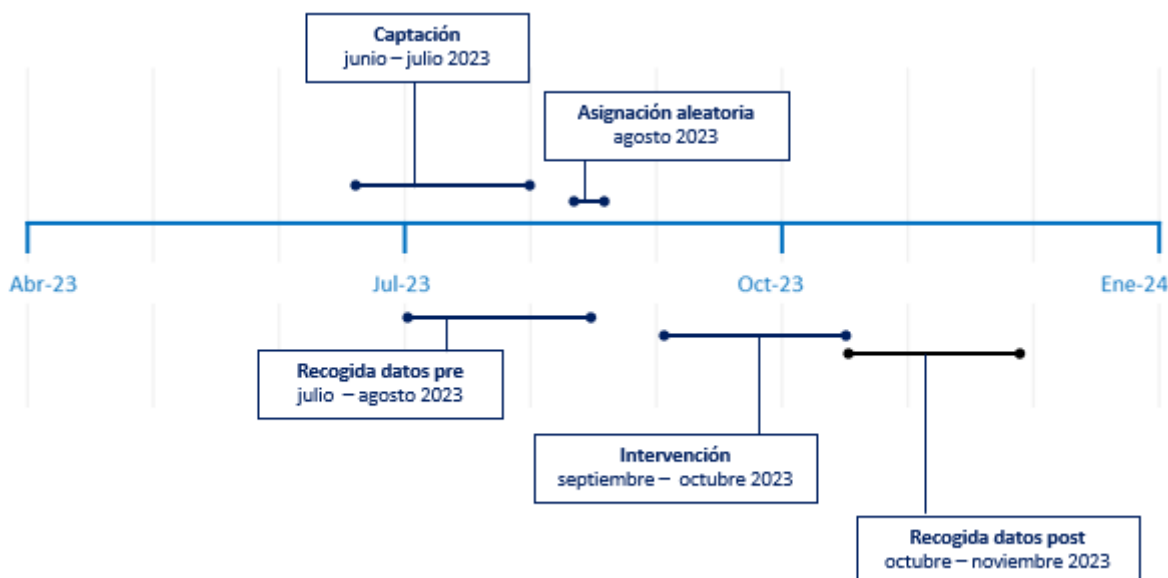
Captación
junio – julio 2023

Asignación aleatoria
agosto 2023

Abr-23
Jul-23
Oct-23
Ene-24

Recogida datos pre
julio – agosto 2023

Intervención
septiembre – octubre 2023

Recogida datos post
octubre – noviembre 2023